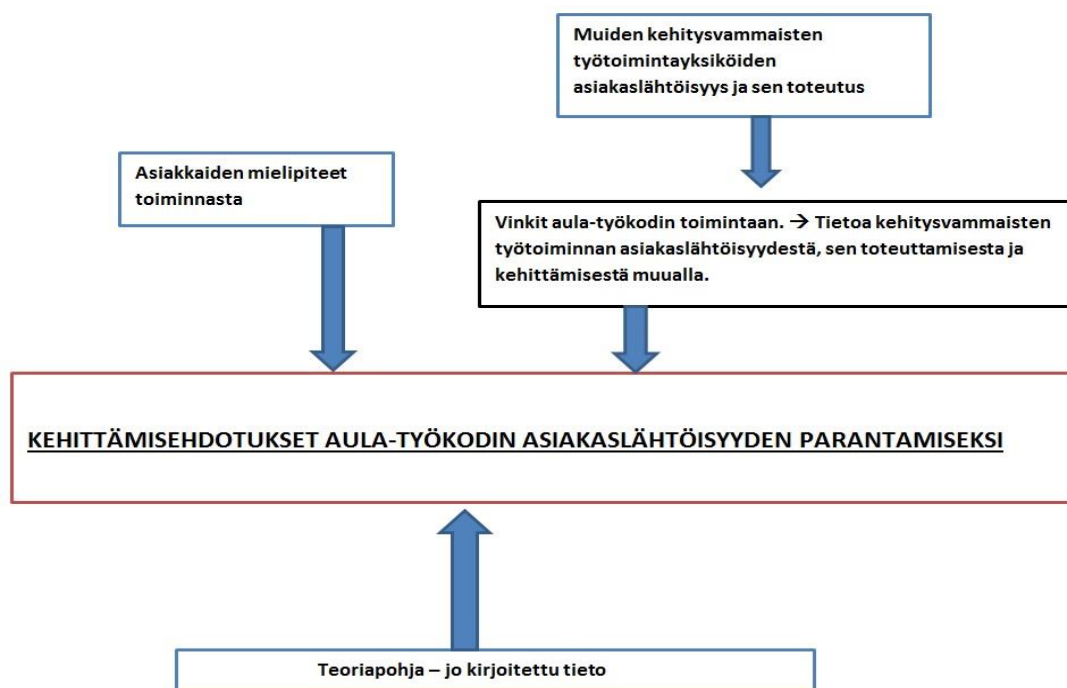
Muiden kehitysvammaisten työtoimintayksiköiden asiakaslähtöisyys ja sen toteutus

Asiakkaiden mielipiteet toiminnasta

Vinkit aula-työkodin toimintaan. → Tietoa kehitysvammaisten työtoiminnan asiakaslähtöisyydestä, sen toteuttamisesta ja kehittämisestä muualla.

KEHITTÄMISEHDOTUKSET AULA-TYÖKODIN ASIAKASLÄHTÖISYYDEN PARANTAMISEKSI

Teoriapohja – jo kirjoitettu tieto